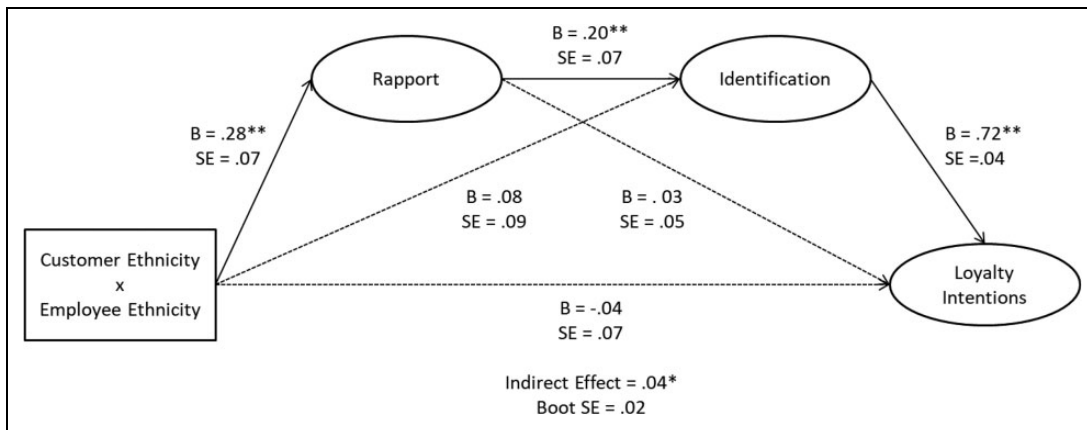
B = .20**
SE = .07

Rapport

Identification

B = .28**
SE = .07

B = .72**
SE =.04

B = .08
SE = .09

B = . 03
SE = .05

Customer Ethnicity
x
Employee Ethnicity

Loyalty
Intentions

B = -.04
SE = .07

Indirect Effect = .04*
Boot SE = .02